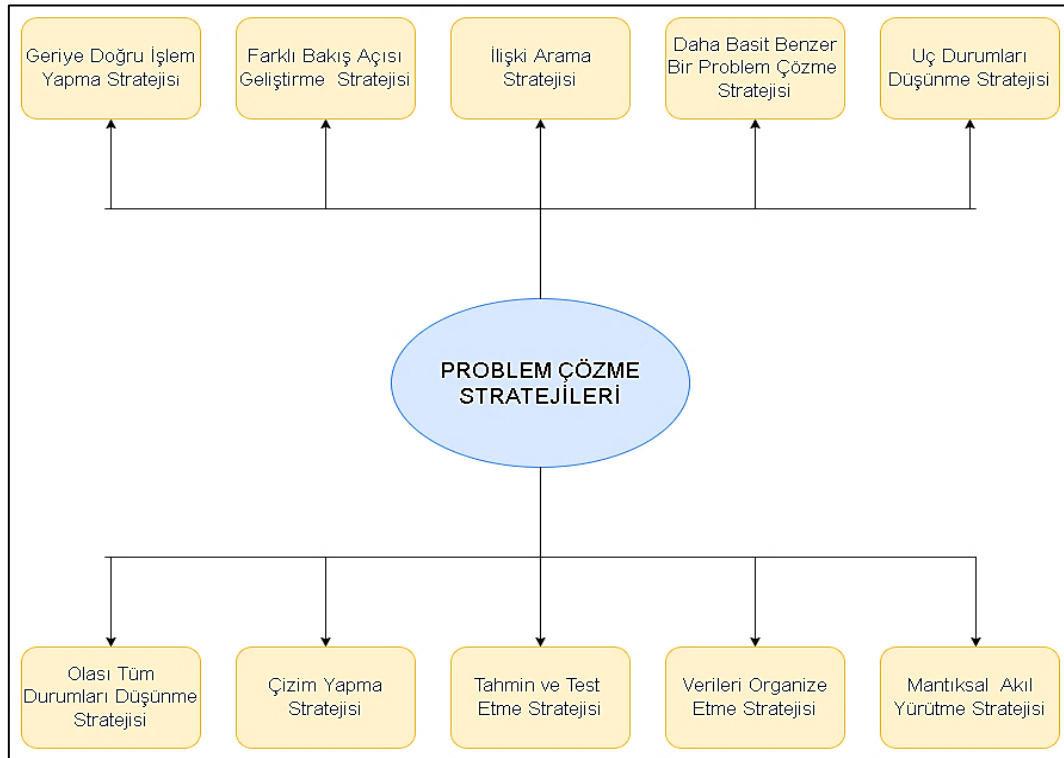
Geriye Doğru İşlem Yapma Stratejisi

Farklı Bakış Açısı Geliştirme Stratejisi

İlişki Arama Stratejisi

Daha Basit Benzer Bir Problem Çözme Stratejisi

Uç Durumları Düşünme Stratejisi

PROBLEM ÇÖZME STRATEJİLERİ

Olası Tüm Durumları Düşünme Stratejisi

Çizim Yapma Stratejisi

Tahmin ve Test Etme Stratejisi

Verileri Organize Etme Stratejisi

Mantıksal Akıl Yürütme Stratejisi